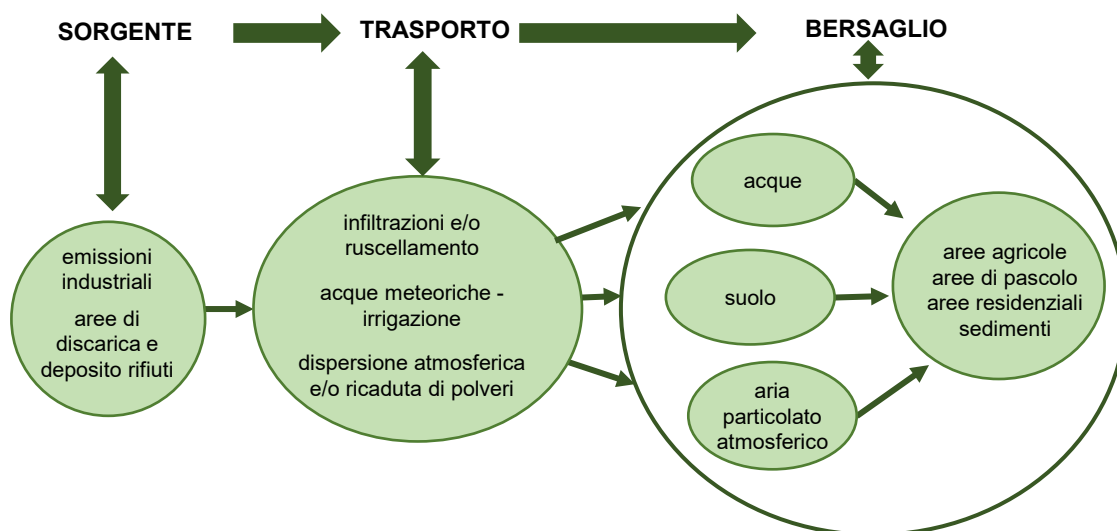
SORGENTE

TRASPORTO

BERSAGLIO

emissioni industriali

aree di discarica e deposito rifiuti

infiltrazioni e/o ruscellamento

acque meteoriche - irrigazione

dispersione atmosferica e/o ricaduta di polveri

acque

suolo

aria particolato atmosferico

aree agricole
aree di pascolo
aree residenziali
sedimenti